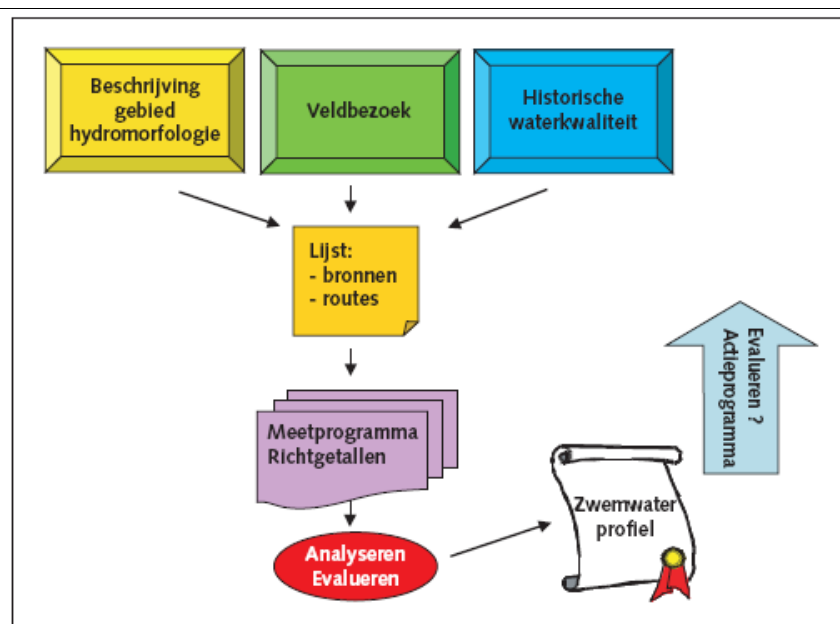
Beschrijving gebied hydromorfologie

Veldbezoek

Historische waterkwaliteit

Lijst:
- bronnen
- routes

Meetprogramma
Richtgetallen

Analyseren
Evalueren

Zwemwater profiel

Evalueren ?
Actieprogramma